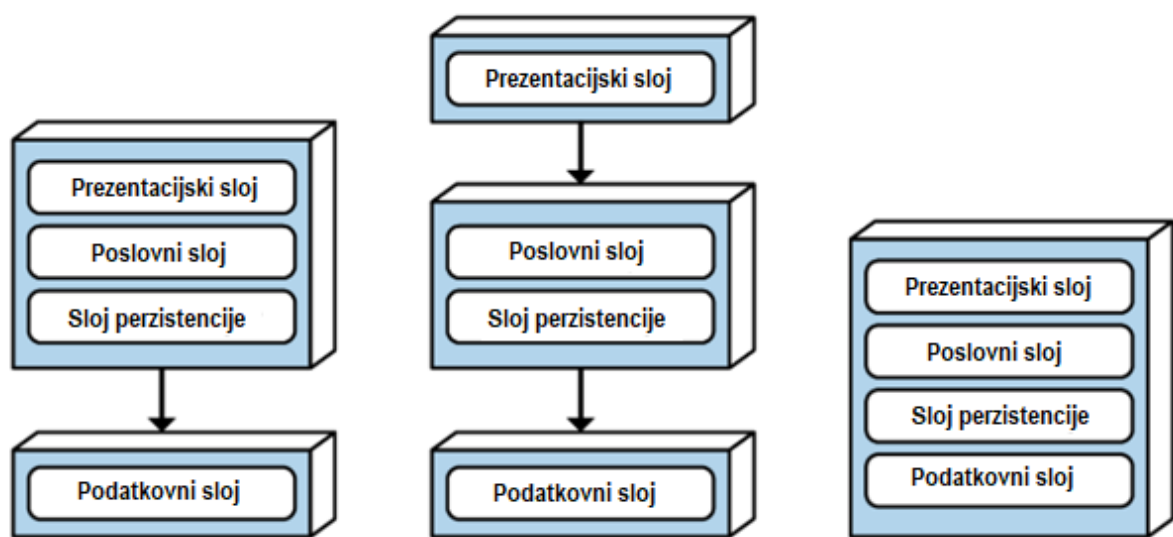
Prezentacijski sloj
Poslovni sloj
Sloj perzistencije

Podatkovni sloj

Prezentacijski sloj

Poslovni sloj
Sloj perzistencije

Podatkovni sloj

Prezentacijski sloj
Poslovni sloj
Sloj perzistencije
Podatkovni sloj